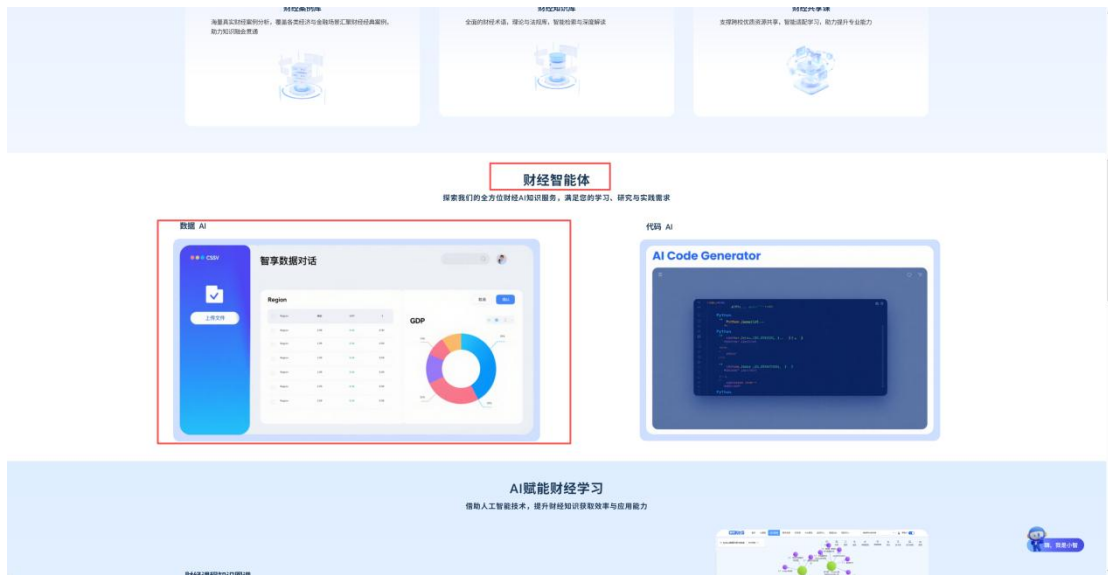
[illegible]

海量真实财经案例分析，覆盖各类经济与金融场景汇聚财经经典案例，助力知识融会贯通

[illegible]

全面的财经术语，理论与法规库，智能检索与深度解读

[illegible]

支撑跨校优质资源共享，智能适配学习，助力提升专业能力

财经智能体

探索我们的全方位财经AI知识服务，满足您的学习、研究与实践需求

数据 AI

CSSV

上传文件

智享数据对话

Region

GDP

代码 AI

AI Code Generator

AI赋能财经学习

借助人工智能技术，提升财经知识获取效率与应用能力

嗨，我是小智

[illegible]